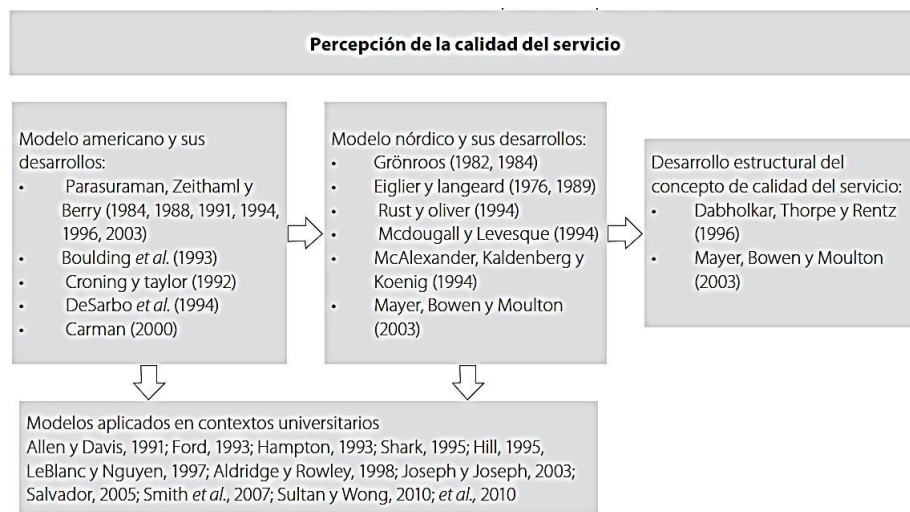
Percepción de la calidad del servicio

Modelo americano y sus desarrollos:
- Parasuraman, Zeithaml y Berry (1984, 1988, 1991, 1994, 1996, 2003)
- Boulding *et al.* (1993)
- Croning y taylor (1992)
- DeSarbo *et al.* (1994)
- Carman (2000)

Modelo nórdico y sus desarrollos:
- Grönroos (1982, 1984)
- Eiglier y langeard (1976, 1989)
- Rust y oliver (1994)
- Mcdougall y Levesque (1994)
- McAlexander, Kaldenberg y Koenig (1994)
- Mayer, Bowen y Moulton (2003)

Desarrollo estructural del concepto de calidad del servicio:
- Dabholkar, Thorpe y Rentz (1996)
- Mayer, Bowen y Moulton (2003)

Modelos aplicados en contextos universitarios
Allen y Davis, 1991; Ford, 1993; Hampton, 1993; Shark, 1995; Hill, 1995, LeBlanc y Nguyen, 1997; Aldridge y Rowley, 1998; Joseph y Joseph, 2003; Salvador, 2005; Smith *et al.*, 2007; Sultan y Wong, 2010; *et al.*, 2010